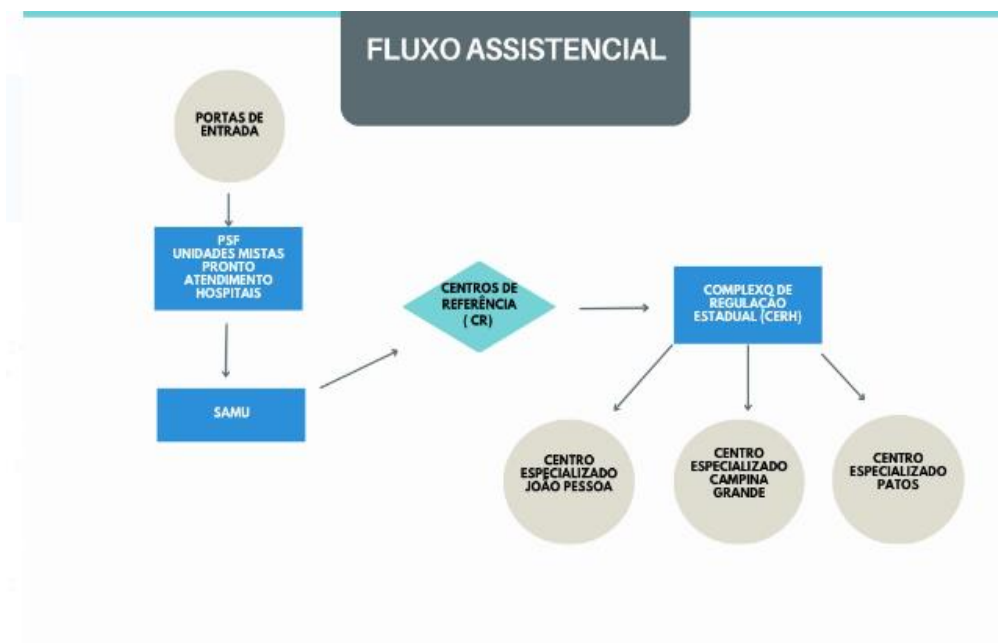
FLUXO ASSISTENCIAL

PORTAS DE ENTRADA

PSF
UNIDADES MISTAS
PRONTO ATENDIMENTO
HOSPITAIS

SAMU

CENTROS DE REFERÊNCIA ( CR)

COMPLEXO DE REGULAÇÃO ESTADUAL (CERH)

CENTRO ESPECIALIZADO JOÃO PESSOA

CENTRO ESPECIALIZADO CAMPINA GRANDE

CENTRO ESPECIALIZADO PATOS